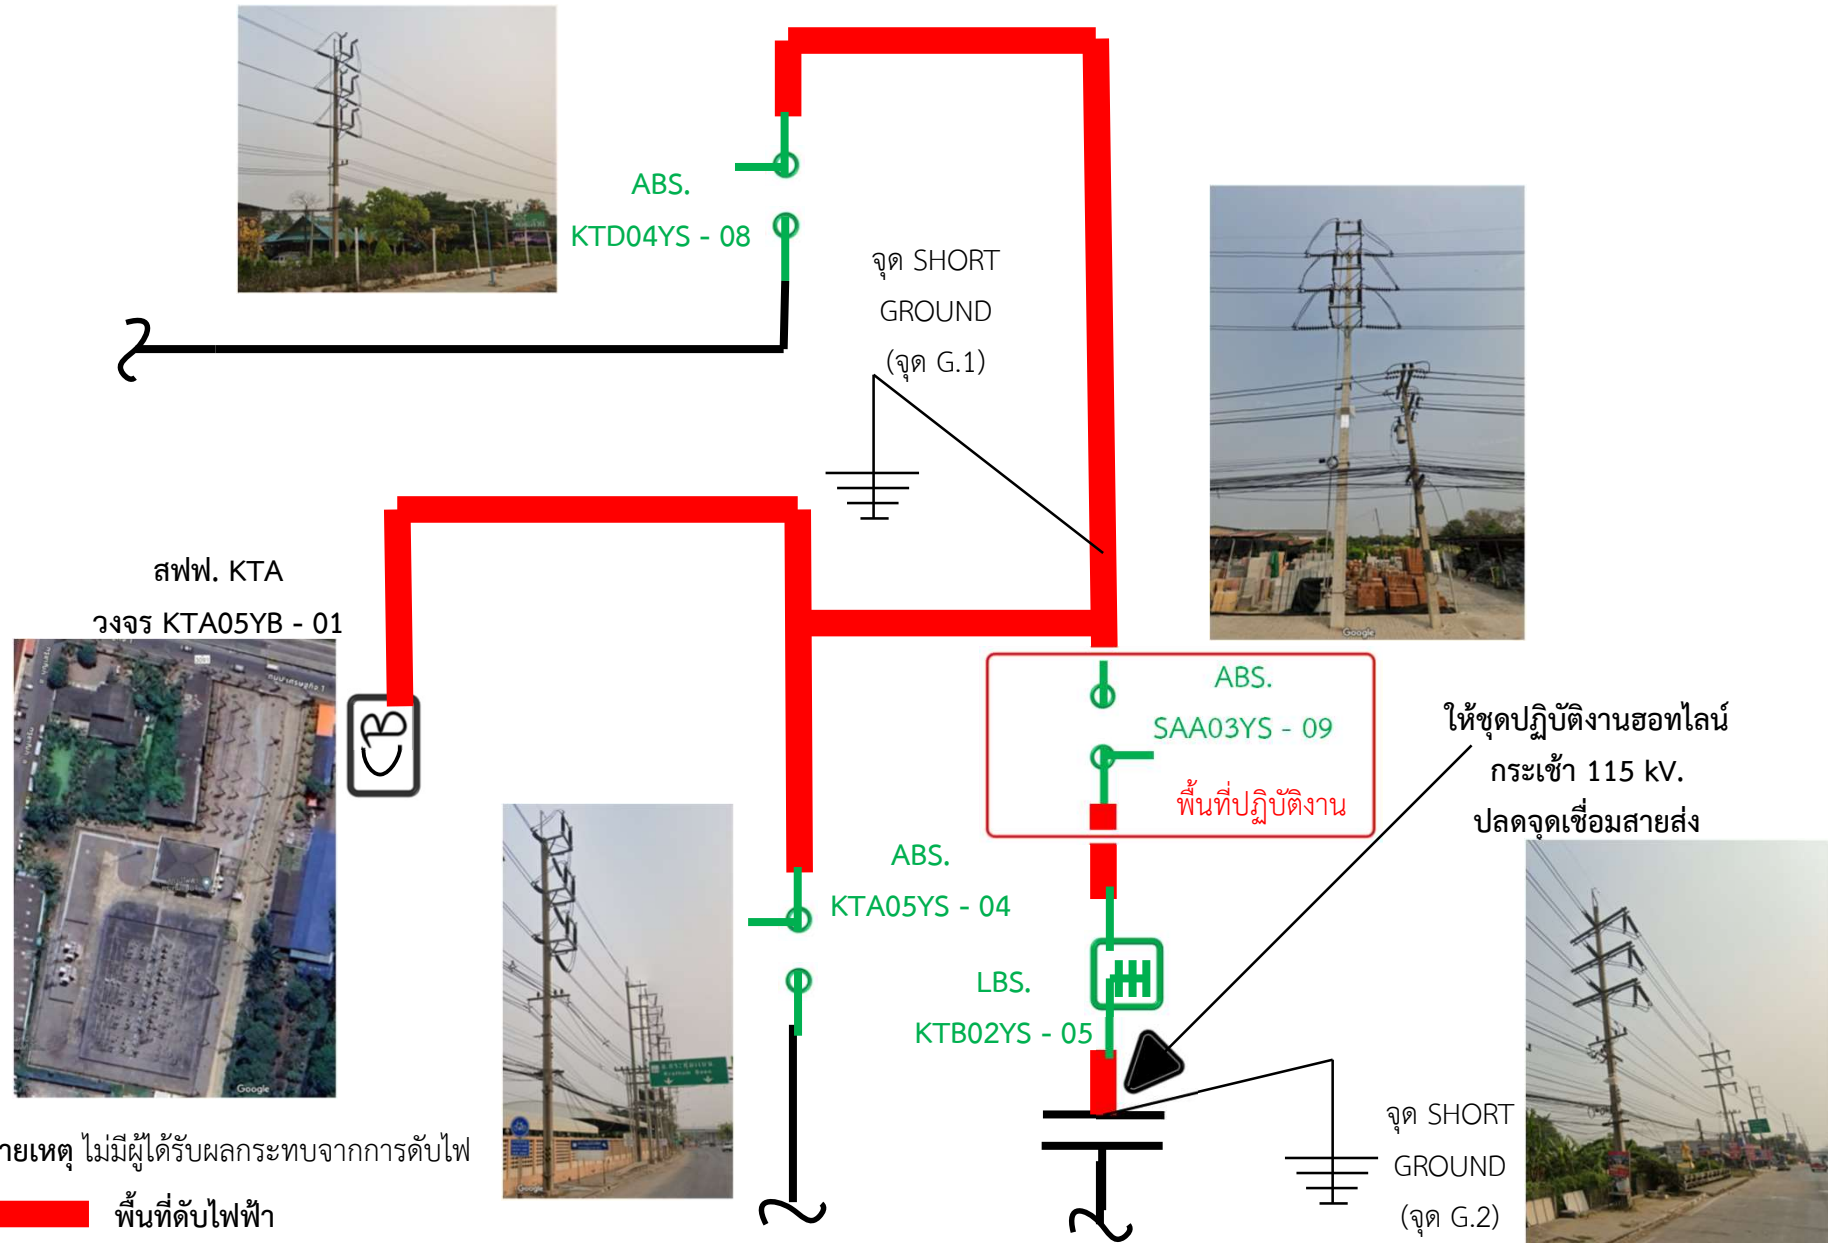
ABS.
KTD04YS - 08

จุด SHORT
GROUND
(จุด G.1)

สฟฟ. KTA
วงจร KTA05YB - 01

ABS.
SAA03YS - 09
พื้นที่ปฏิบัติงาน

ให้ชุดปฏิบัติงานฮอทไลน์
กระเช้า 115 kV.
ปลดจุดเชื่อมสายส่ง

ABS.
KTA05YS - 04

LBS.
KTB02YS - 05

จุด SHORT
GROUND
(จุด G.2)

ายเหตุ ไม่มีผู้ได้รับผลกระทบจากการดับไฟ
พื้นที่ดับไฟฟ้า

Google
Google
Google